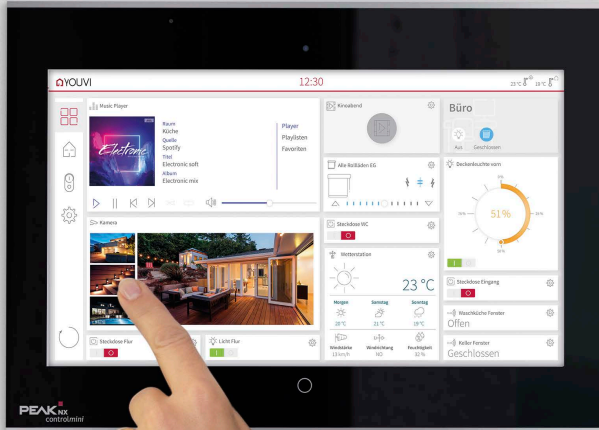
YOUVI

12:30

23 °C 18 °C

Music Player

Raum
Küche
Quelle
Spotify
Titel
Electronic soft
Album
Electronic mix

Electronic

Player
Playlisten
Favoriten

Kamera

Stockdose Flur

Licht Flur

Kinoabend

Alle Rollläden EG

Steckdose WC

Wetterstation

23 °C

Morgen
Samstag
Sonntag
28 °C
21 °C
19 °C

Windstärke
13 km/h
Windrichtung
NO
Feuchtigkeit
32 %

Büro

Aus
Geschlossen

Deckenleuchte vorn

51%

Steckdose Eingang

Waschküche Fenster
Offen

Keller Fenster
Geschlossen

PEAK NX
controlmini